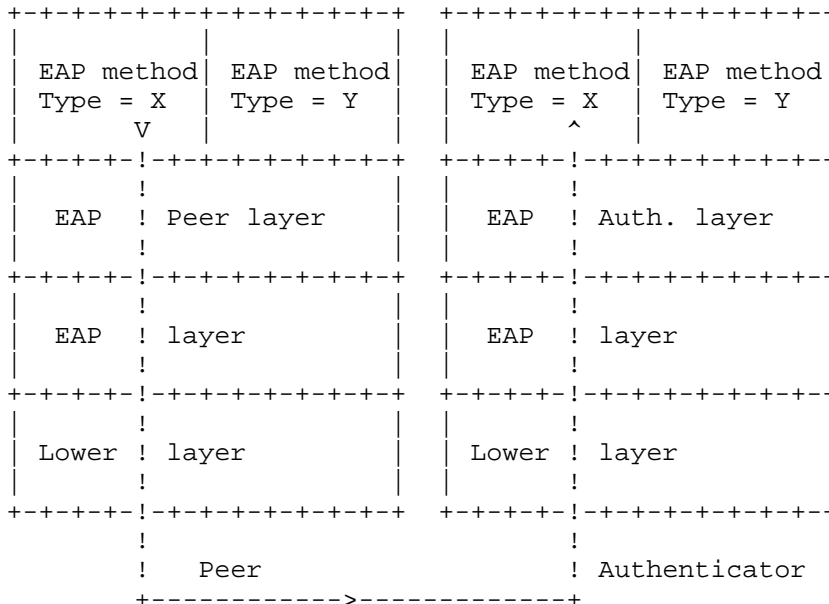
| EAP method | EAP method |
|---|---|
| Type = X | Type = Y |
| V | |

| EAP | Peer layer |
|---|---|

| EAP | layer |
|---|---|

| Lower | layer |
|---|---|

Peer

| EAP method | EAP method |
|---|---|
| Type = X | Type = Y |
| ^ | |

| EAP | Auth. layer |
|---|---|

| EAP | layer |
|---|---|

| Lower | layer |
|---|---|

Authenticator

>